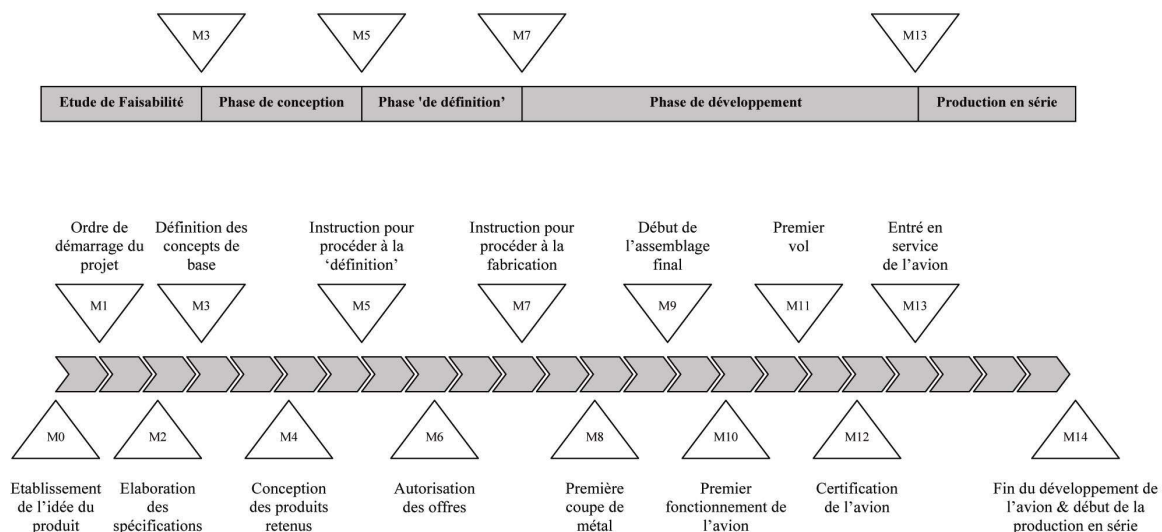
M3 M5 M7 M13

| Etude de Faisabilité | Phase de conception | Phase 'de définition' | Phase de développement | Production en série |
|---|---|---|---|---|

Ordre de démarrage du projet
M1

Définition des concepts de base
M3

Instruction pour procéder à la 'définition'
M5

Instruction pour procéder à la fabrication
M7

Début de l'assemblage final
M9

Premier vol
M11

Entré en service de l'avion
M13

M0
Etablissement de l'idée du produit

M2
Elaboration des spécifications

M4
Conception des produits retenus

M6
Autorisation des offres

M8
Première coupe de métal

M10
Premier fonctionnement de l'avion

M12
Certification de l'avion

M14
Fin du développement de l'avion & début de la production en série